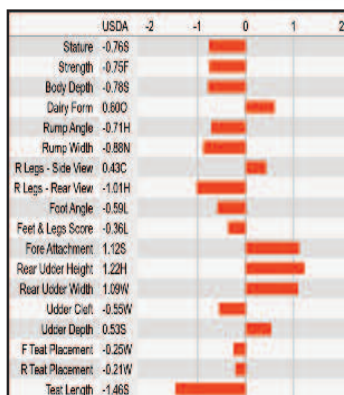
| | USDA | -2 | -1 | 0 | 1 | 2 |
|---|---|---|---|---|---|---|
| Stature | -0.76S | | | | | |
| Strength | -0.75F | | | | | |
| Body Depth | -0.78S | | | | | |
| Dairy Form | 0.60O | | | | | |
| Rump Angle | -0.71H | | | | | |
| Rump Width | -0.88N | | | | | |
| R Legs - Side View | 0.43C | | | | | |
| R Legs - Rear View | -1.01H | | | | | |
| Foot Angle | -0.59L | | | | | |
| Feet & Legs Score | -0.36L | | | | | |
| Fore Attachment | 1.12S | | | | | |
| Rear Udder Height | 1.22H | | | | | |
| Rear Udder Width | 1.09W | | | | | |
| Udder Cleft | -0.55W | | | | | |
| Udder Depth | 0.53S | | | | | |
| F Teat Placement | -0.25W | | | | | |
| R Teat Placement | -0.21W | | | | | |
| Teat Length | -1.46S | | | | | |